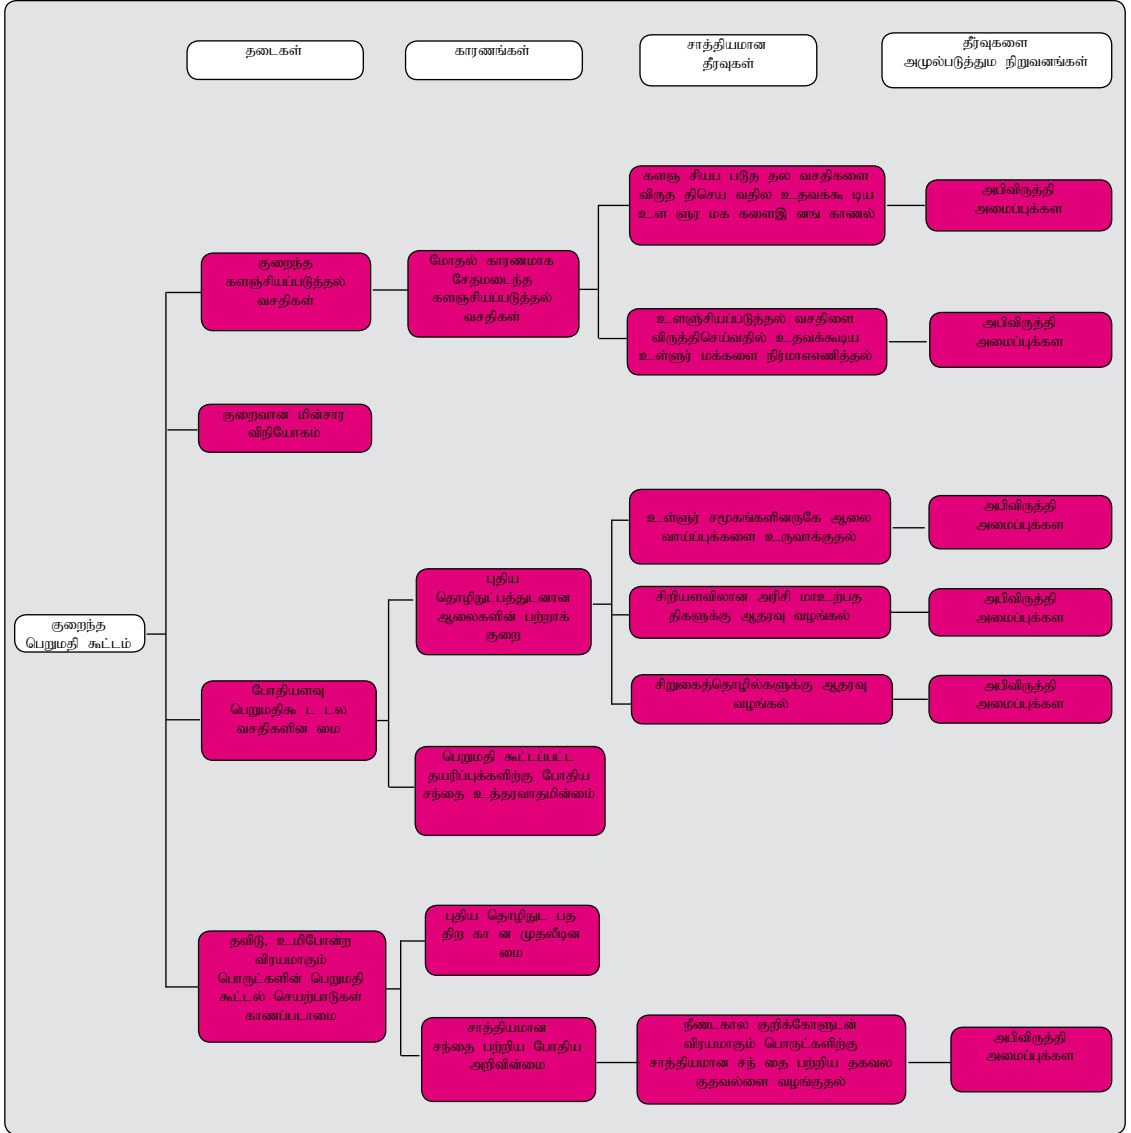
தடைகள்

காரணங்கள்

சாத்தியமான தீர்வுகள்

தீர்வுகளை அமுல்படுத்தும நிறுவனங்கள்

குறைந்த பெறுமதி கூட்டம்

குறைந்த களஞ்சியப்படுத்தல் வசதிகள்

மோதல் காரணமாக சேதமடைந்த களஞ்சியப்படுத்தல் வசதிகள்

களஞ சியப படுத தல வசதிகளை விருத திசெய வதில உதவக்கூ டிய உள ளூர மக களைஇ ஙங காணல்

அபிவிருத்தி அமைப்புக்கள

உளஞ்சியப்படுத்தல் வசதிளை விருத்திசெய்வதில் உதவக்கூடிய உள்ளூர் மக்களை நிர்மாணிணித்தல்

அபிவிருத்தி அமைப்புக்கள

குறைவான மின்சார விநியோகம்

புதிய தொழிநுட்பத்துடனான ஆலைகளின் பற்றாக் குறை

உள்ளூர் சமூகங்களினருகே ஆலை வாய்ப்புக்களை உருவாக்குதல்

அபிவிருத்தி அமைப்புக்கள

சிறியளவிலான அரிசி மாஉற்பத திகளுக்கு ஆதரவு வழங்கல்

அபிவிருத்தி அமைப்புக்கள

சிறுகைத்தொழில்களுக்கு ஆதரவு வழங்கல்

அபிவிருத்தி அமைப்புக்கள

போதியளவு பெறுமதிகூ ட டல வசதிகளின மை

பெறுமதி கூட்டப்பட்ட தயாரிப்புக்களிற்கு போதிய சந்தை உத்தரவாதமின்மை

தவிடு, உமிபோன்ற விரயமாகும் பொருட்களின் பெறுமதி கூட்டல் செயற்பாடுகள் காணப்படாமை

புதிய தொழிநுட பத திற கா ன முதலீடின மை

சாத்தியமான சந்தை பற்றிய போதிய அறிவின்மை

நீண்டகால குறிக்கோளுடன் விரயமாகும் பொருட்களிற்கு சாத்தியமான சந தை பற்றிய தகவல குதவல்ளை வழங்குதல்

அபிவிருத்தி அமைப்புக்கள